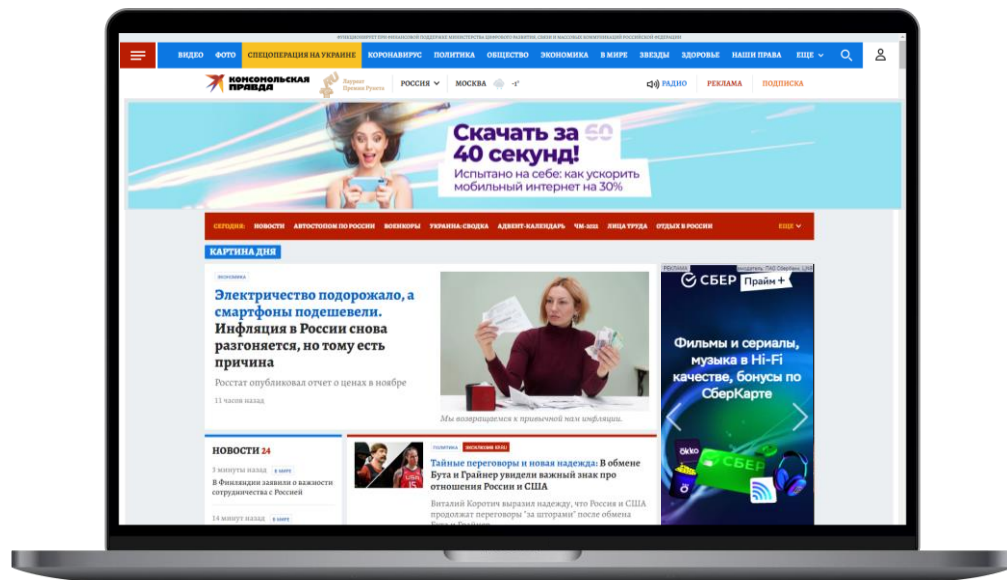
ВИДЕО ФОТО СПЕЦОПЕРАЦИЯ НА УКРАИНЕ КОРОНАВИРУС ПОЛИТИКА ОБЩЕСТВО ЭКОНОМИКА В МИРЕ ЗВЕЗДЫ ЗДОРОВЬЕ НАШИ ПРАВА ЕЩЕ

Комсомольская правда

РОССИЯ МОСКВА -1°

РАДИО РЕКЛАМА ПОДПИСКА

Скачать за 60 40 секунд!
Испытано на себе: как ускорить мобильный интернет на 30%

СЕГОДНЯ: НОВОСТИ АВТОСТОПОМ ПО РОССИИ ВОЕНКОРЫ УКРАИНА: СВОДКА АДВЕНТ-КАЛЕНДАРЬ ЧМ-2022 ЛИЦА ТРУДА ОТДЫХ В РОССИИ ЕЩЕ

КАРТИНА ДНЯ

ЭКОНОМИКА

Электричество подорожало, а смартфоны подешевели. Инфляция в России снова разгоняется, но тому есть причина

Росстат опубликовал отчет о ценах в ноябре

11 часов назад

Мы возвращаемся к привычной нам инфляции.

РЕКЛАМА

СБЕР Прайм +

Фильмы и сериалы, музыка в Hi-Fi качестве, бонусы по СберКарте

okko СБЕР

НОВОСТИ 24

3 минуты назад В МИРЕ
В Финляндии заявили о важности сотрудничества с Россией

14 минут назад В МИРЕ

ПОЛИТИКА ЭКСКЛЮЗИВ KP.RU

Тайные переговоры и новая надежда: В обмене Бута и Грайнер увидели важный знак про отношения России и США

Виталий Коротич выразил надежду, что Россия и США продолжат переговоры "за шторами" после обмена